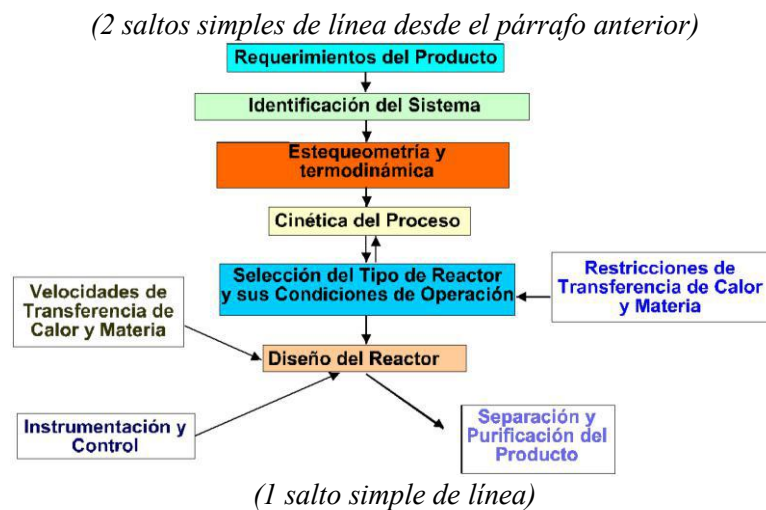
(2 saltos simples de línea desde el párrafo anterior)

Requerimientos del Producto

Identificación del Sistema

Estequeometría y termodinámica

Cinética del Proceso

Selección del Tipo de Reactor y sus Condiciones de Operación

Restricciones de Transferencia de Calor y Materia

Velocidades de Transferencia de Calor y Materia

Diseño del Reactor

Instrumentación y Control

Separación y Purificación del Producto

(1 salto simple de línea)